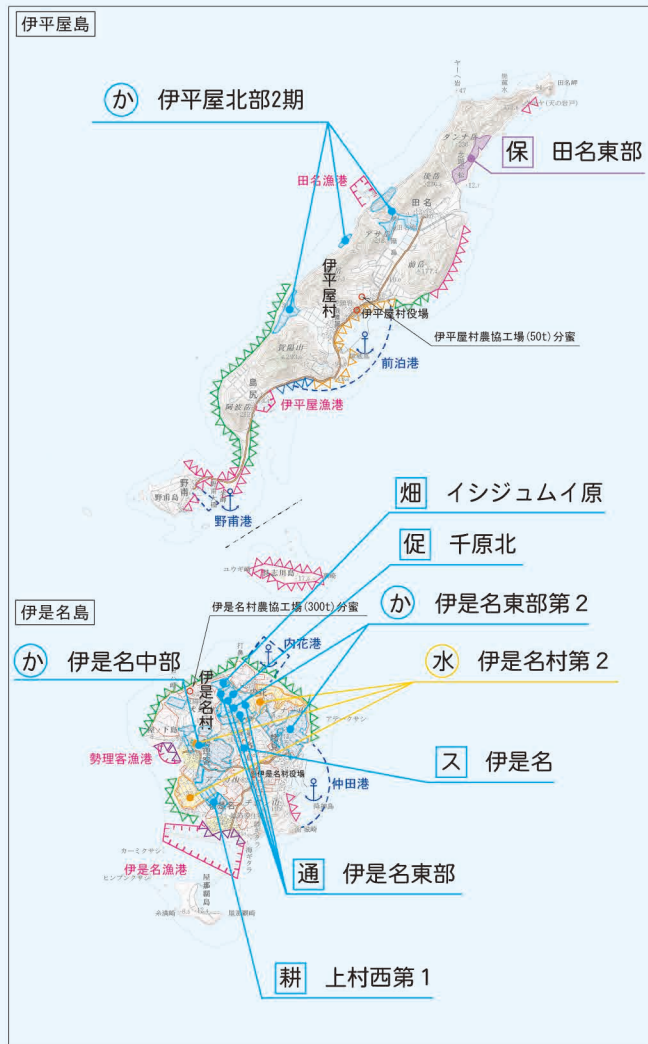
伊平屋島

か 伊平屋北部2期

田名漁港

保 田名東部

田名

伊平屋村

伊平屋村役場

伊平屋村農協工場(50t)分蜜

前泊港

伊平屋漁港

野甫港

畑 イシジュムイ原

促 千原北

伊是名島

伊是名村農協工場(300t)分蜜

か 伊是名東部第２

か 伊是名中部

内花港

水 伊是名村第２

伊是名村

勢理客漁港

ス 伊是名

伊是名村役場

仲田港

通 伊是名東部

伊是名漁港

耕 上村西第１